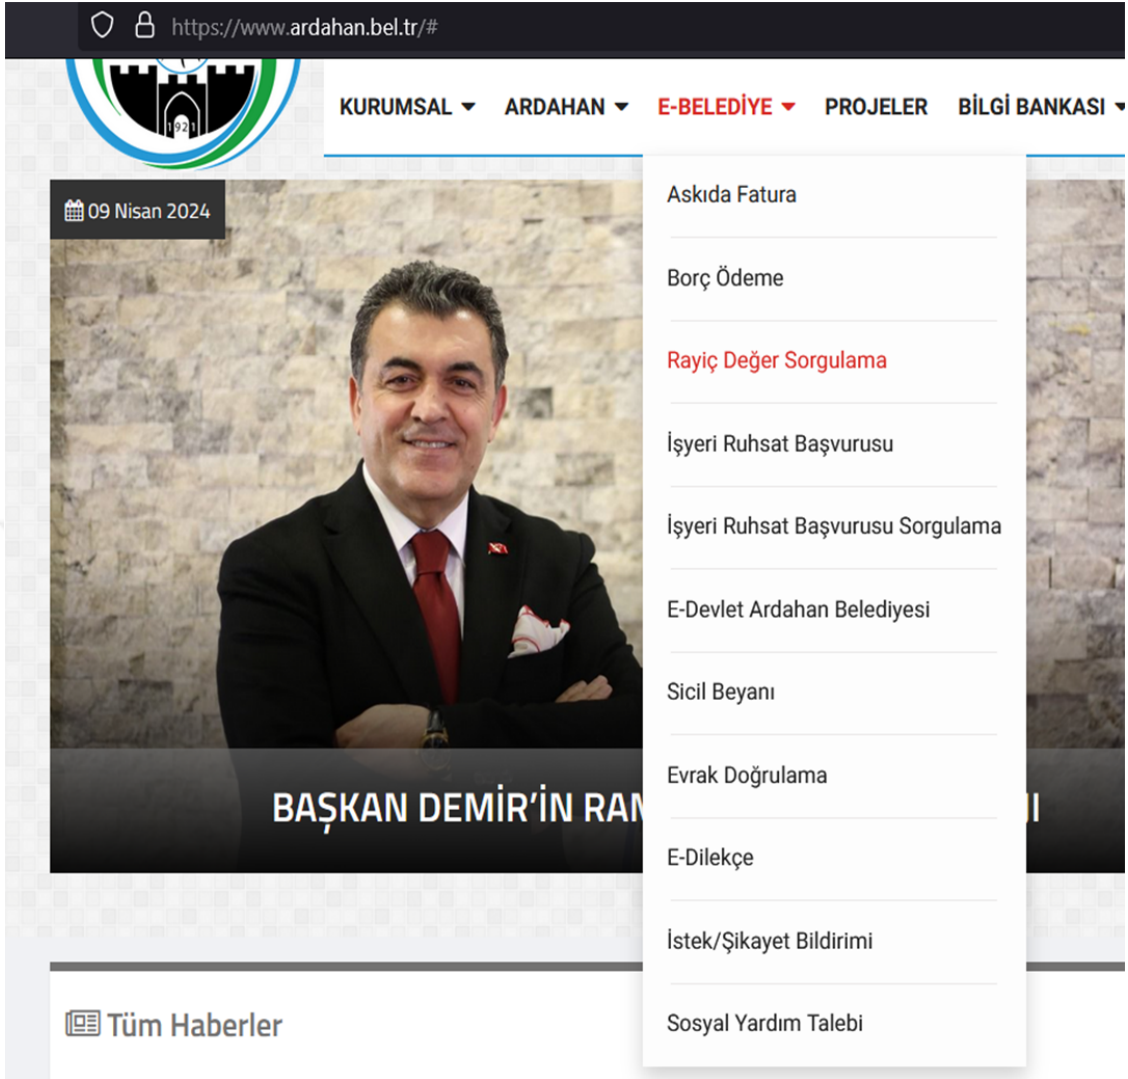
https://www.ardahan.bel.tr/#

1921

KURUMSAL ARDAHAN E-BELEDİYE PROJELER BİLGİ BANKASI

09 Nisan 2024

BAŞKAN DEMİR'İN RAM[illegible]I

Askıda Fatura

Borç Ödeme

Rayiç Değer Sorgulama

İşyeri Ruhsat Başvurusu

İşyeri Ruhsat Başvurusu Sorgulama

E-Devlet Ardahan Belediyesi

Sicil Beyanı

Evrak Doğrulama

E-Dilekçe

İstek/Şikayet Bildirimi

Sosyal Yardım Talebi

Tüm Haberler